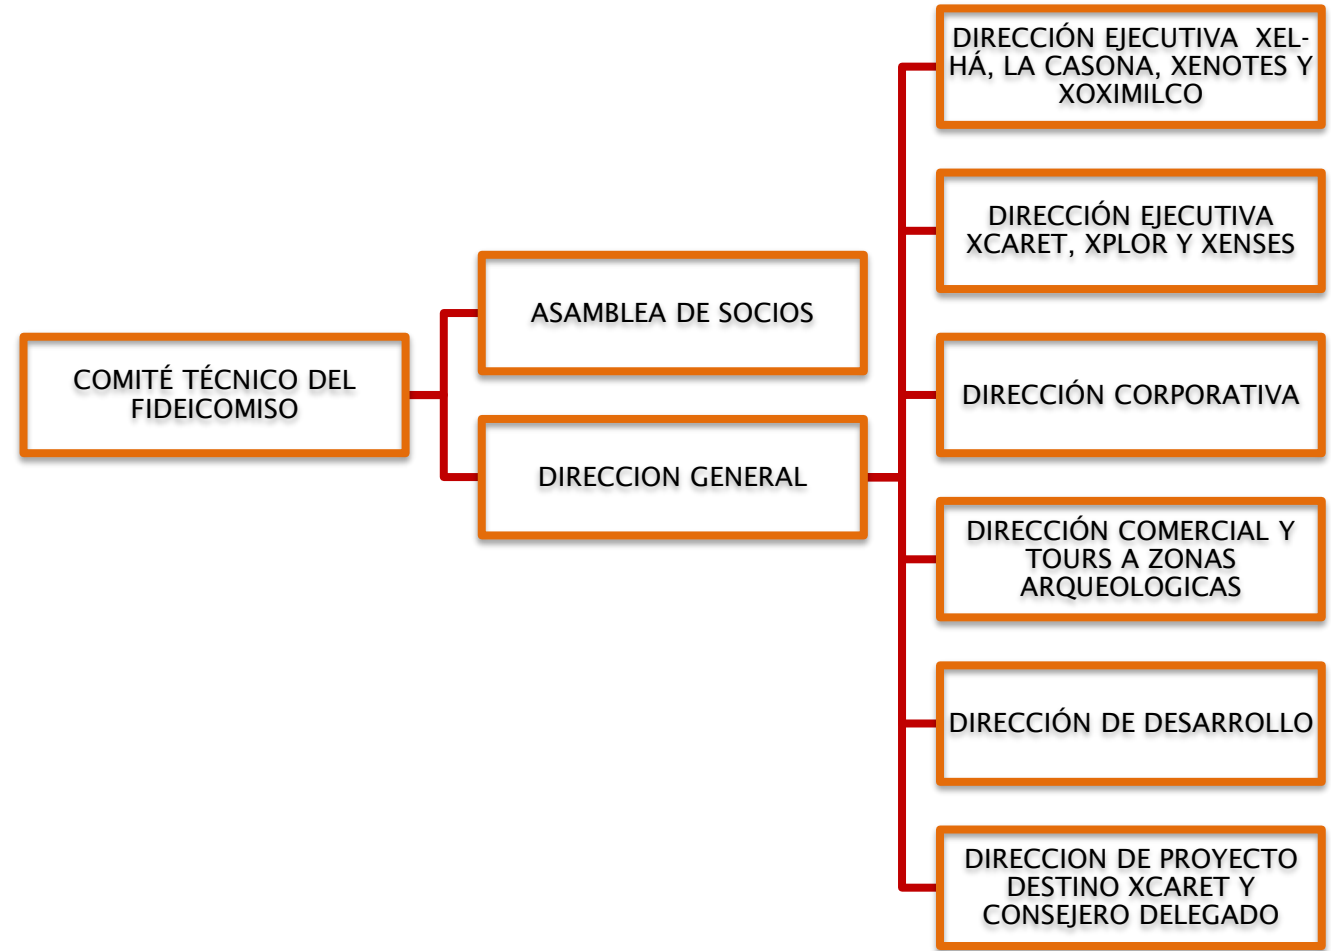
COMITÉ TÉCNICO DEL FIDEICOMISO

ASAMBLEA DE SOCIOS

DIRECCION GENERAL

DIRECCIÓN EJECUTIVA XEL-HÁ, LA CASONA, XENOTES Y XOXIMILCO

DIRECCIÓN EJECUTIVA XCARET, XPLOR Y XENSES

DIRECCIÓN CORPORATIVA

DIRECCIÓN COMERCIAL Y TOURS A ZONAS ARQUEOLOGICAS

DIRECCIÓN DE DESARROLLO

DIRECCION DE PROYECTO DESTINO XCARET Y CONSEJERO DELEGADO